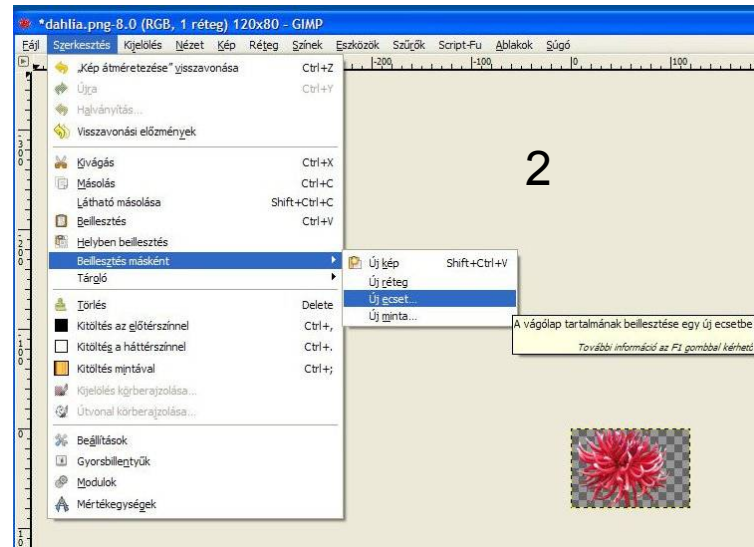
*dahlia.png-8.0 (RGB, 1 réteg) 120x80 - GIMP

Fájl Szerkesztés Kijelölés Nézet Kép Réteg Színek Eszközök Szűrők Script-Fu Ablakok Súgó

-200 -100 0 100

„Kép átméretezése" visszavonása Ctrl+Z
Újra Ctrl+Y
Halványítás...
Visszavonási előzmények

Kivágás Ctrl+X
Másolás Ctrl+C
Látható másolása Shift+Ctrl+C
Beillesztés Ctrl+V
Helyben beillesztés
Beillesztés másként
Tároló

Törlés Delete
Kitöltés az előtérszínnel Ctrl+,
Kitöltés a háttérszínnel Ctrl+.
Kitöltés mintával Ctrl+;
Kijelölés körberajzolása...
Útvonal körberajzolása...

Beállítások
Gyorsbillentyűk
Modulok
Mértékegységek

Új kép Shift+Ctrl+V
Új réteg
Új ecset...
Új minta...

A vágólap tartalmának beillesztése egy új ecsetbe
További információ az F1 gombbal kérhető

2